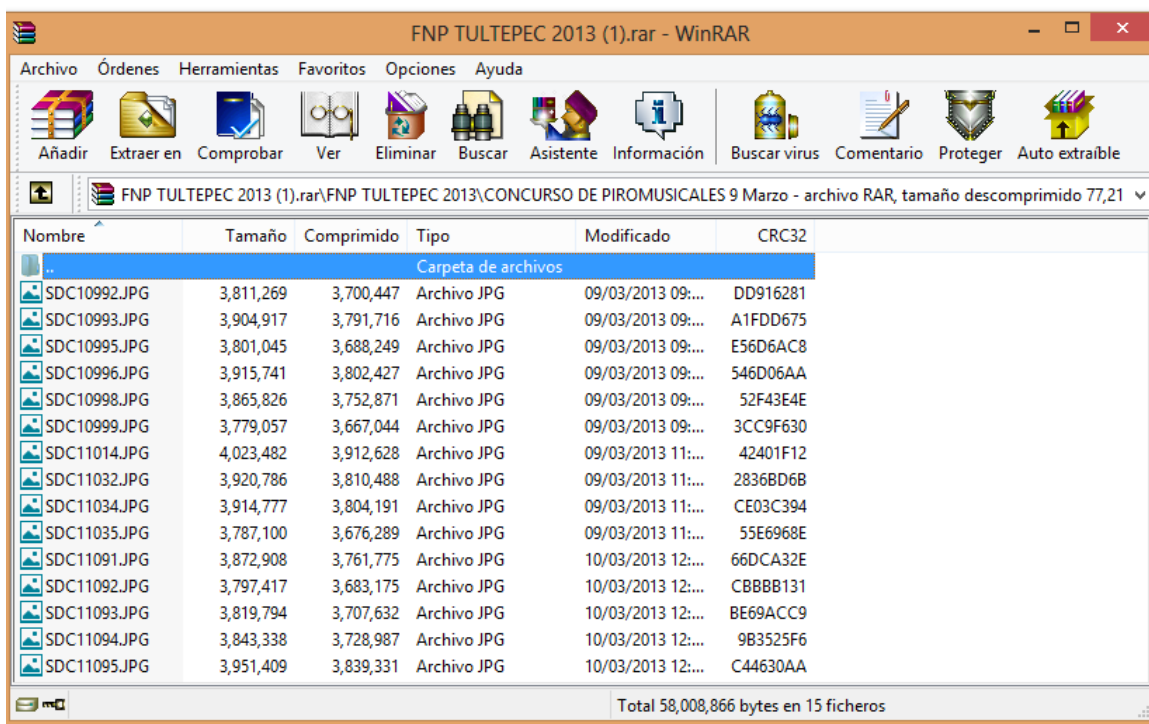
FNP TULTEPEC 2013 (1).rar - WinRAR

Archivo Órdenes Herramientas Favoritos Opciones Ayuda

Añadir Extraer en Comprobar Ver Eliminar Buscar Asistente Información Buscar virus Comentario Proteger Auto extraíble

FNP TULTEPEC 2013 (1).rar\FNP TULTEPEC 2013\CONCURSO DE PIROMUSICALES 9 Marzo - archivo RAR, tamaño descomprimido 77,21

| Nombre | Tamaño | Comprimido | Tipo | Modificado | CRC32 |
|---|---|---|---|---|---|
| .. | | | Carpeta de archivos | | |
| SDC10992.JPG | 3,811,269 | 3,700,447 | Archivo JPG | 09/03/2013 09:... | DD916281 |
| SDC10993.JPG | 3,904,917 | 3,791,716 | Archivo JPG | 09/03/2013 09:... | A1FDD675 |
| SDC10995.JPG | 3,801,045 | 3,688,249 | Archivo JPG | 09/03/2013 09:... | E56D6AC8 |
| SDC10996.JPG | 3,915,741 | 3,802,427 | Archivo JPG | 09/03/2013 09:... | 546D06AA |
| SDC10998.JPG | 3,865,826 | 3,752,871 | Archivo JPG | 09/03/2013 09:... | 52F43E4E |
| SDC10999.JPG | 3,779,057 | 3,667,044 | Archivo JPG | 09/03/2013 09:... | 3CC9F630 |
| SDC11014.JPG | 4,023,482 | 3,912,628 | Archivo JPG | 09/03/2013 11:... | 42401F12 |
| SDC11032.JPG | 3,920,786 | 3,810,488 | Archivo JPG | 09/03/2013 11:... | 2836BD6B |
| SDC11034.JPG | 3,914,777 | 3,804,191 | Archivo JPG | 09/03/2013 11:... | CE03C394 |
| SDC11035.JPG | 3,787,100 | 3,676,289 | Archivo JPG | 09/03/2013 11:... | 55E6968E |
| SDC11091.JPG | 3,872,908 | 3,761,775 | Archivo JPG | 10/03/2013 12:... | 66DCA32E |
| SDC11092.JPG | 3,797,417 | 3,683,175 | Archivo JPG | 10/03/2013 12:... | CBBBB131 |
| SDC11093.JPG | 3,819,794 | 3,707,632 | Archivo JPG | 10/03/2013 12:... | BE69ACC9 |
| SDC11094.JPG | 3,843,338 | 3,728,987 | Archivo JPG | 10/03/2013 12:... | 9B3525F6 |
| SDC11095.JPG | 3,951,409 | 3,839,331 | Archivo JPG | 10/03/2013 12:... | C44630AA |

Total 58,008,866 bytes en 15 ficheros